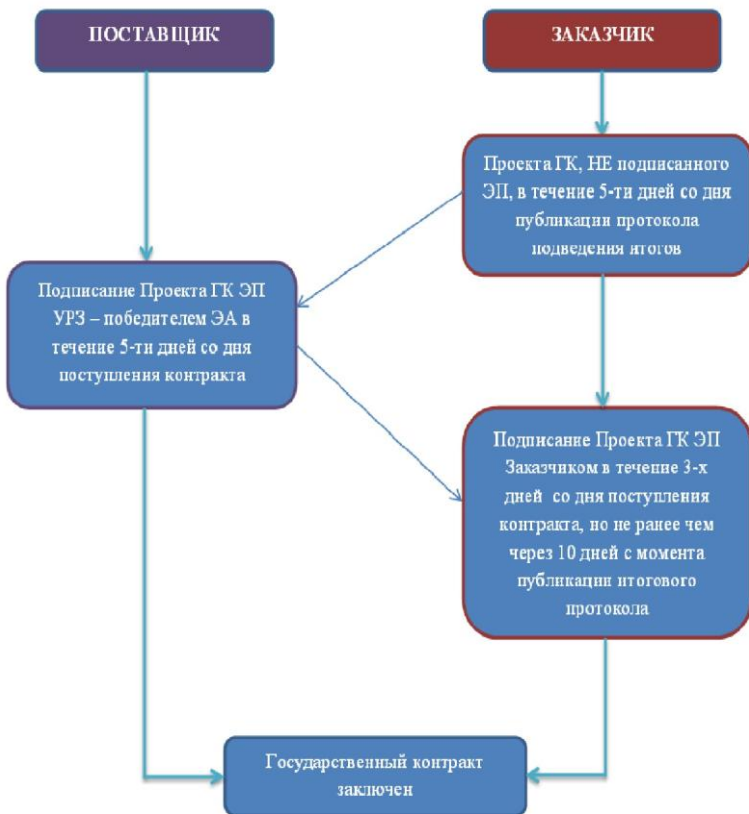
ПОСТАВЩИК

ЗАКАЗЧИК

Проекта ГК, НЕ подписанного ЭП, в течение 5-ти дней со дня публикации протокола подведения итогов

Подписание Проекта ГК ЭП УРЗ – победителем ЭА в течение 5-ти дней со дня поступления контракта

Подписание Проекта ГК ЭП Заказчиком в течение 3-х дней со дня поступления контракта, но не ранее чем через 10 дней с момента публикации итогового протокола

Государственный контракт заключен